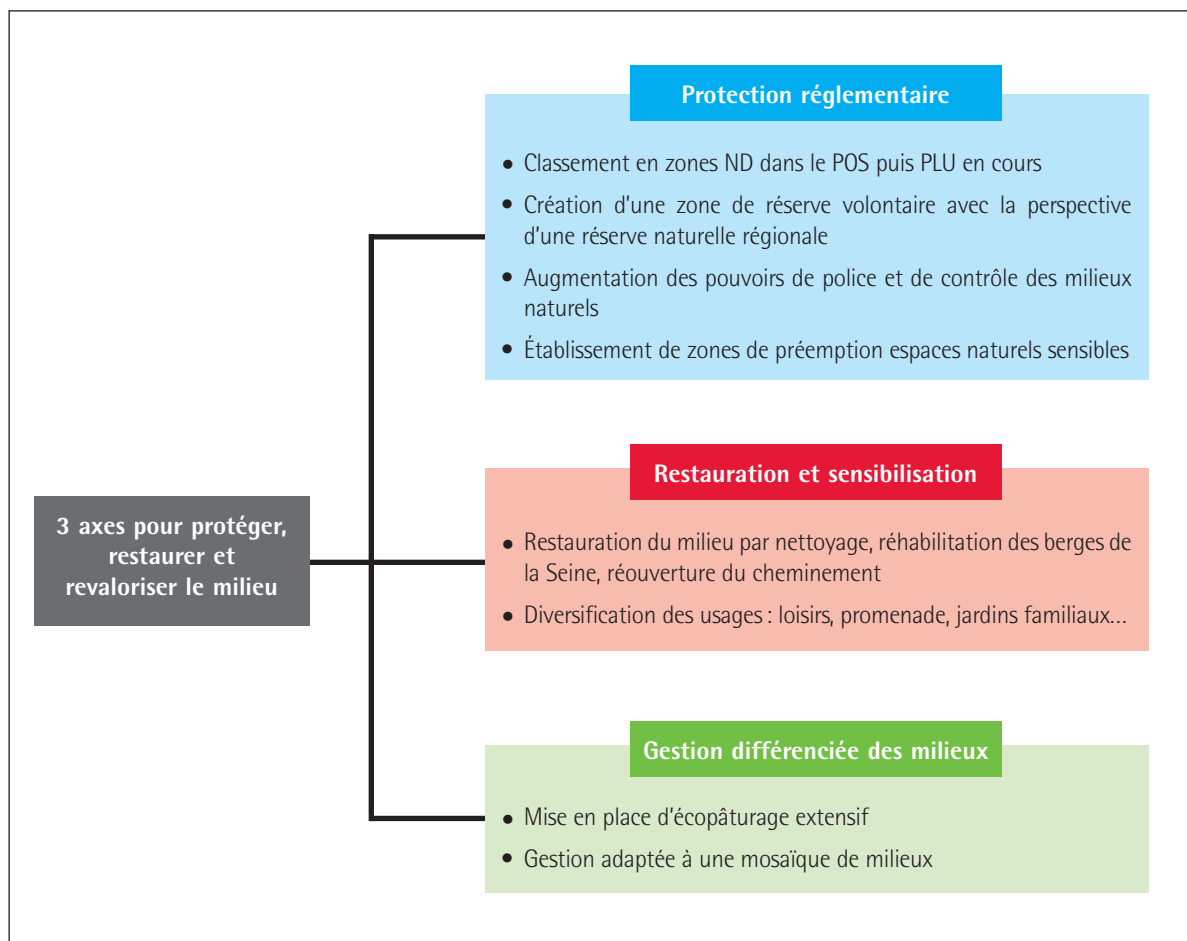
3 axes pour protéger, restaurer et revaloriser le milieu

Protection réglementaire

• Classement en zones ND dans le POS puis PLU en cours
• Création d'une zone de réserve volontaire avec la perspective d'une réserve naturelle régionale
• Augmentation des pouvoirs de police et de contrôle des milieux naturels
• Établissement de zones de préemption espaces naturels sensibles

Restauration et sensibilisation

• Restauration du milieu par nettoyage, réhabilitation des berges de la Seine, réouverture du cheminement
• Diversification des usages : loisirs, promenade, jardins familiaux...

Gestion différenciée des milieux

• Mise en place d'écopâturage extensif
• Gestion adaptée à une mosaïque de milieux